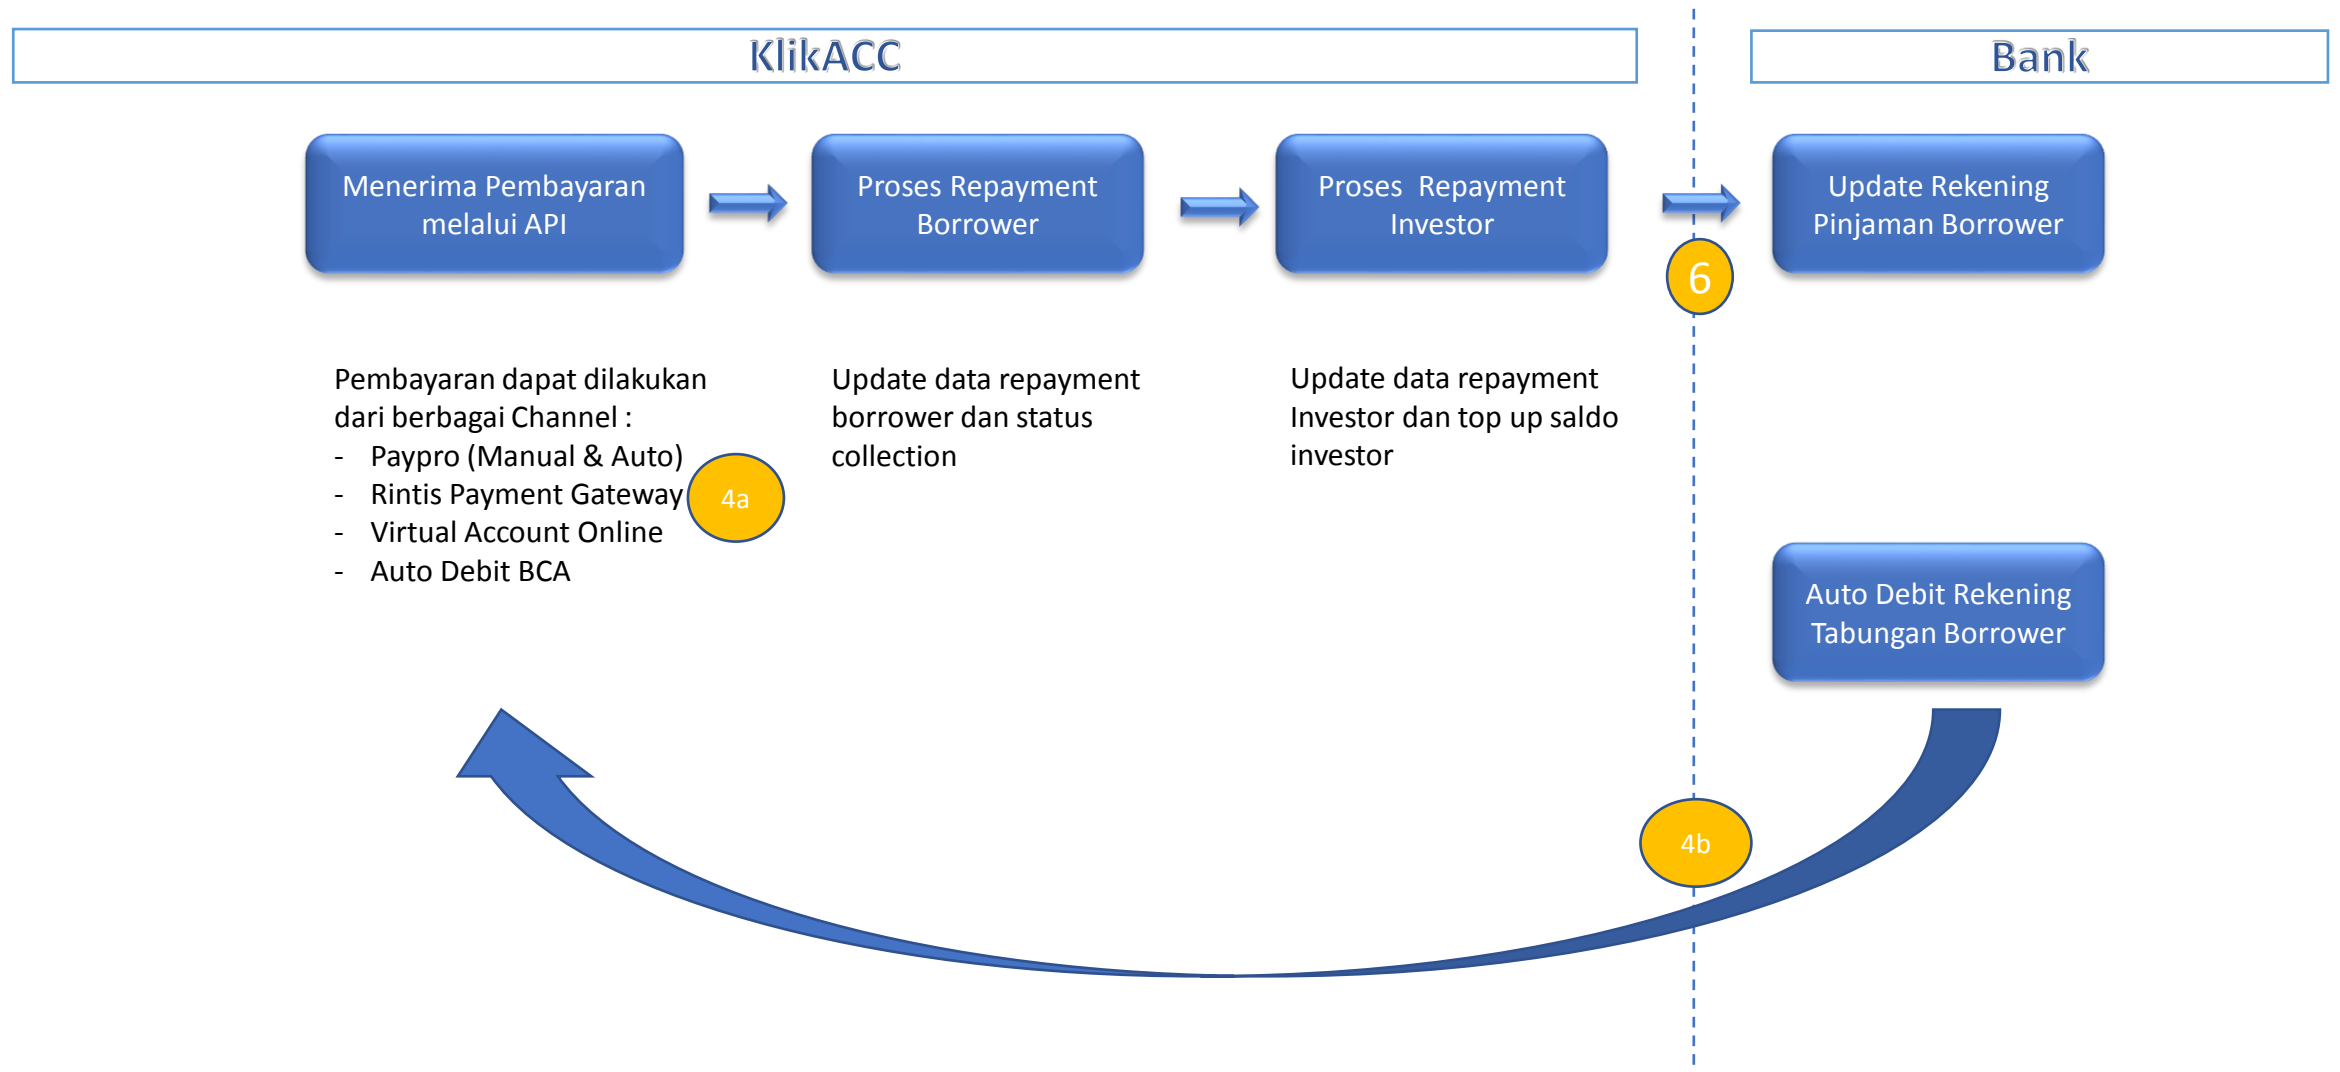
KlikACC

Bank

Menerima Pembayaran melalui API

Proses Repayment Borrower

Proses Repayment Investor

Update Rekening Pinjaman Borrower

6

Pembayaran dapat dilakukan dari berbagai Channel :
- Paypro (Manual & Auto)
- Rintis Payment Gateway
- Virtual Account Online
- Auto Debit BCA

4a

Update data repayment borrower dan status collection

Update data repayment Investor dan top up saldo investor

Auto Debit Rekening Tabungan Borrower

4b